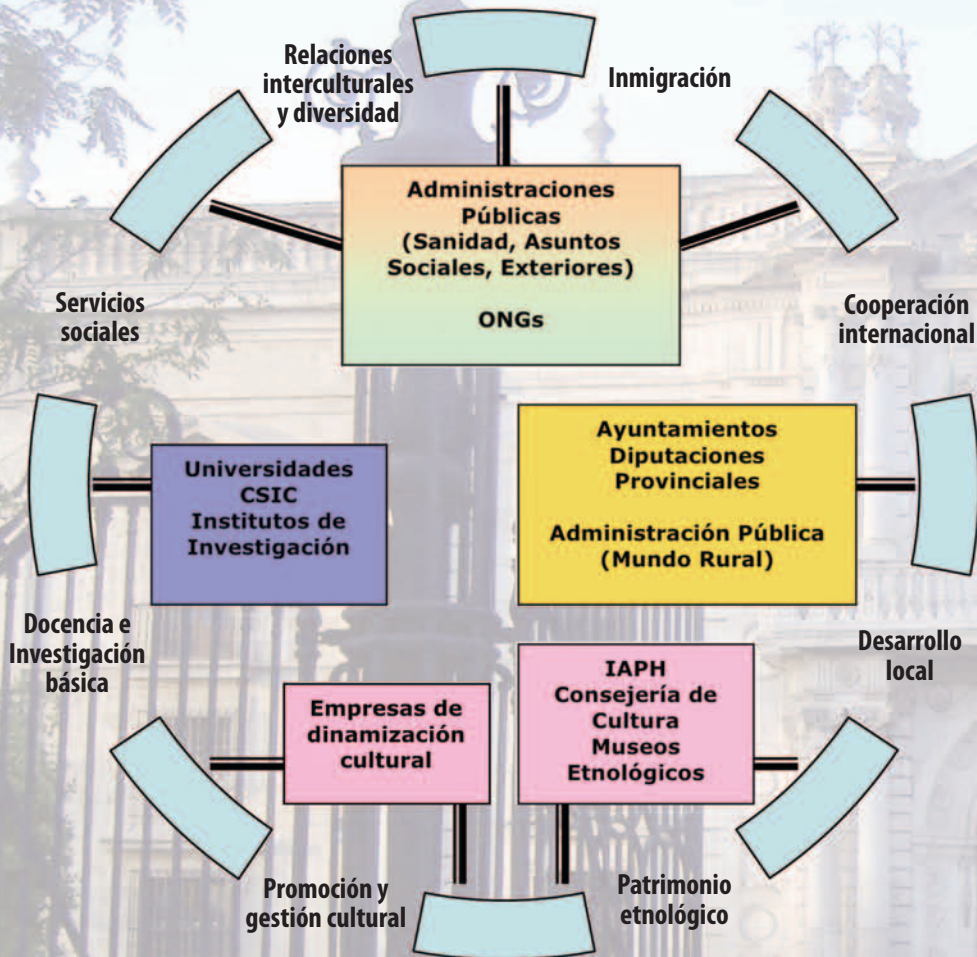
Relaciones interculturales y diversidad

Inmigración

Administraciones Públicas (Sanidad, Asuntos Sociales, Exteriores)

ONGs

Servicios sociales

Cooperación internacional

Universidades CSIC Institutos de Investigación

Ayuntamientos Diputaciones Provinciales

Administración Pública (Mundo Rural)

Docencia e Investigación básica

Desarrollo local

Empresas de dinamización cultural

IAPH Consejería de Cultura Museos Etnológicos

Promoción y gestión cultural

Patrimonio etnológico